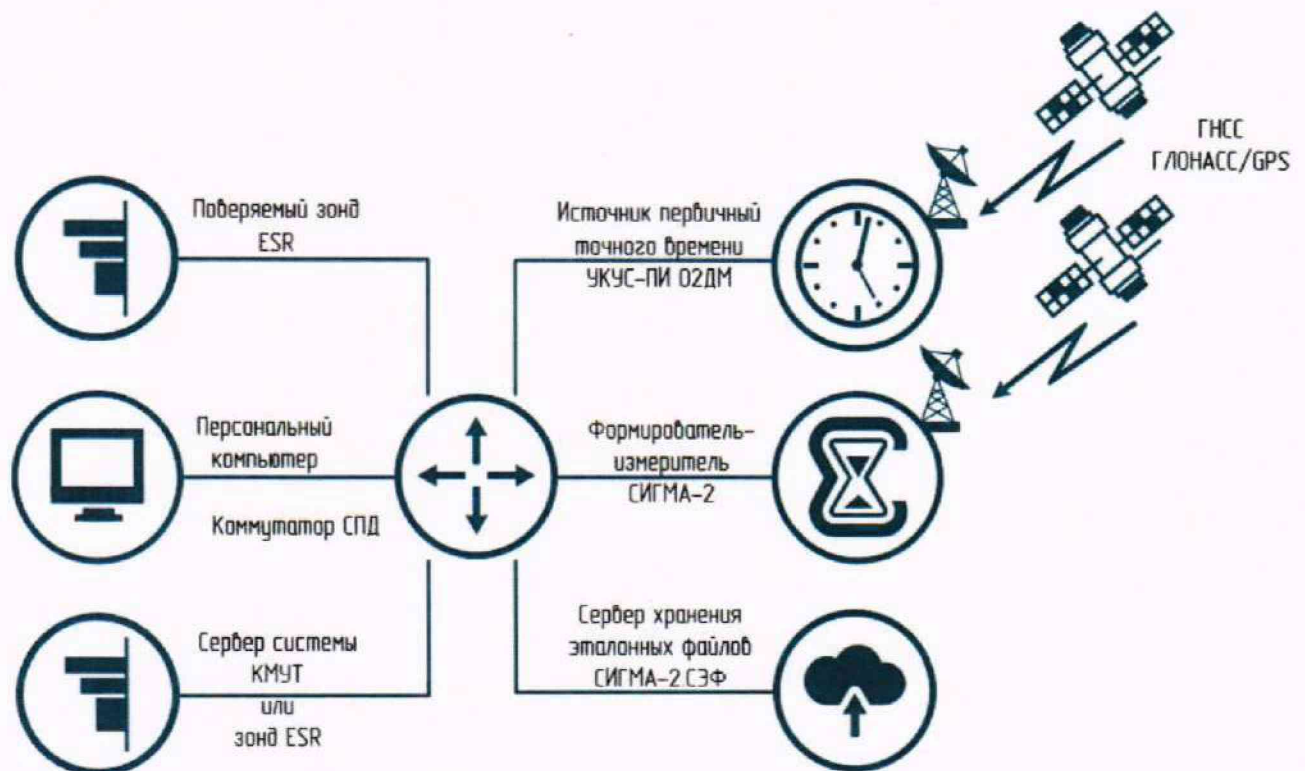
ГНСС
ГЛОНАСС/GPS

Поверяемый зонд
ESR

Источник первичный
точного времени
УКУС-ПИ 02ДМ

Персональный
компьютер

Коммутатор СПД

Формирователь-
измеритель
СИГМА-2

Сервер хранения
эталонных файлов
СИГМА-2.СЭФ

Сервер системы
КМУТ
или
зонд ESR